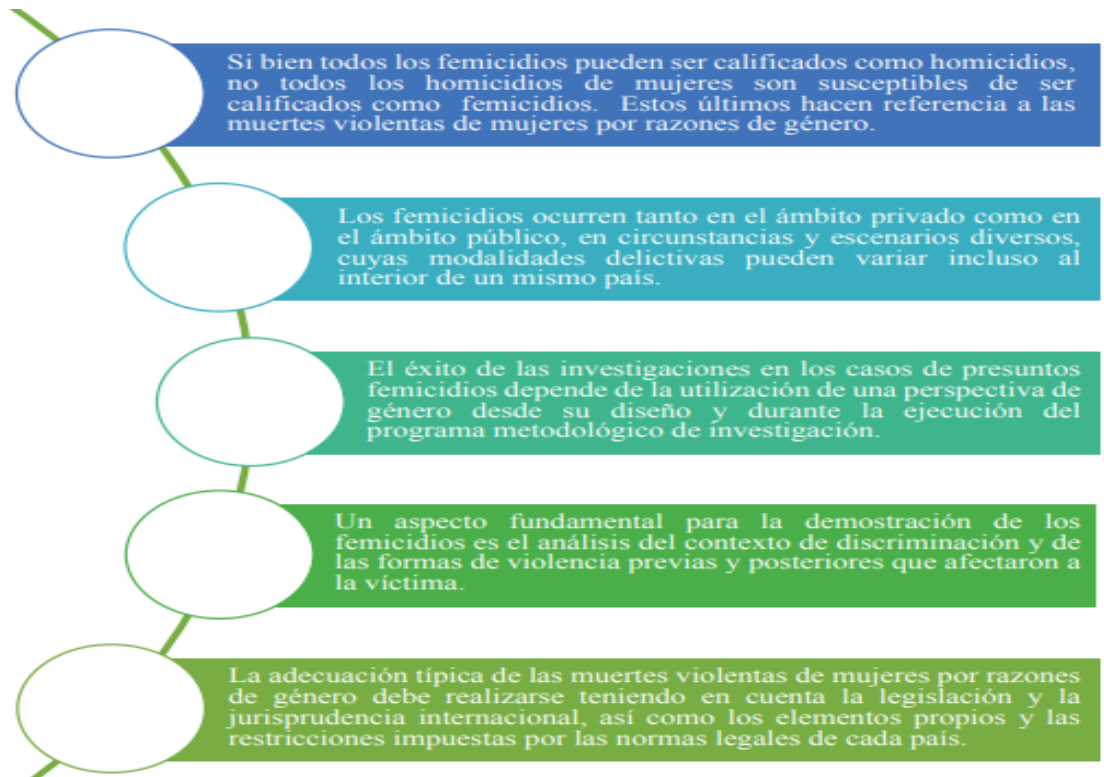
Si bien todos los femicidios pueden ser calificados como homicidios, no todos los homicidios de mujeres son susceptibles de ser calificados como femicidios. Estos últimos hacen referencia a las muertes violentas de mujeres por razones de género.

Los femicidios ocurren tanto en el ámbito privado como en el ámbito público, en circunstancias y escenarios diversos, cuyas modalidades delictivas pueden variar incluso al interior de un mismo país.

El éxito de las investigaciones en los casos de presuntos femicidios depende de la utilización de una perspectiva de género desde su diseño y durante la ejecución del programa metodológico de investigación.

Un aspecto fundamental para la demostración de los femicidios es el análisis del contexto de discriminación y de las formas de violencia previas y posteriores que afectaron a la víctima.

La adecuación típica de las muertes violentas de mujeres por razones de género debe realizarse teniendo en cuenta la legislación y la jurisprudencia internacional, así como los elementos propios y las restricciones impuestas por las normas legales de cada país.